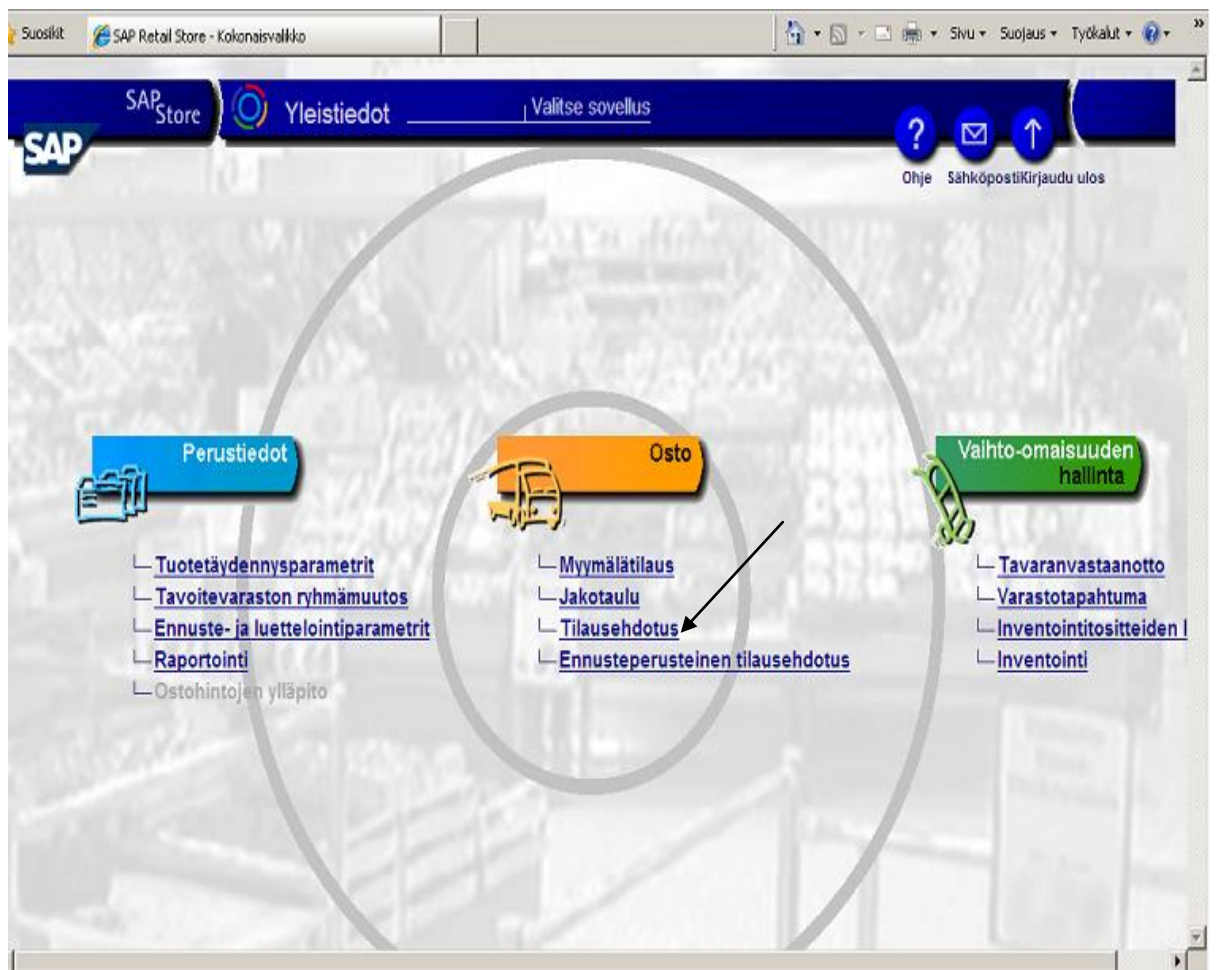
Suosikit SAP Retail Store - Kokonaisvalikko

Sivu ▾ Suojaus ▾ Työkalut ▾

SAP Store Yleistiedot Valitse sovellus

SAP

Ohje Sähköposti Kirjaudu ulos

Perustiedot

Tuotetäydennysparametrit
Tavoitevaraston ryhmämuutos
Ennuste- ja luettelointiparametrit
Raportointi
Ostohintojen ylläpito

Osto

Myymälätilaus
Jakotaulu
Tilausehdotus
Ennusteperusteinen tilausehdotus

Vaihto-omaisuuden hallinta

Tavaranvastaanotto
Varastotapahtuma
Inventointitositteiden l
Inventointi